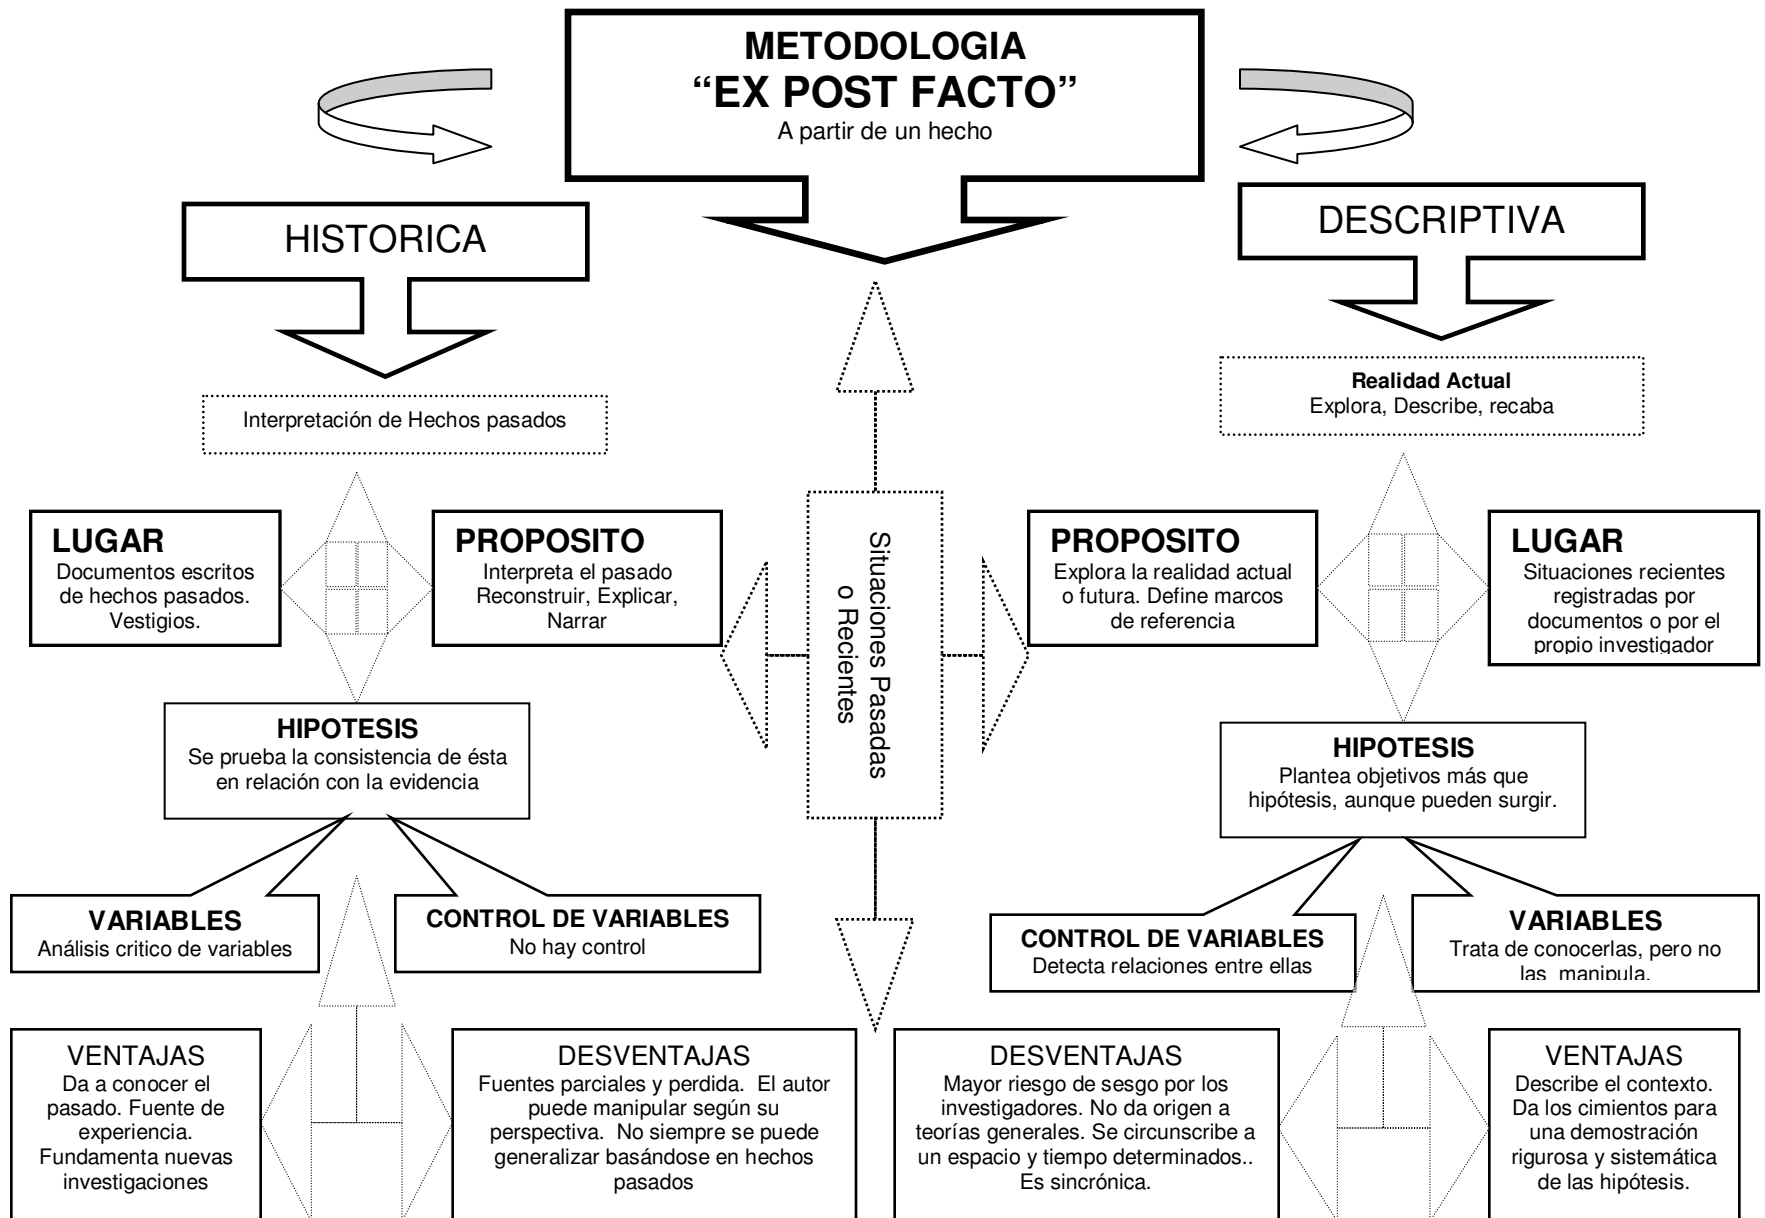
METODOLOGIA
“EX POST FACTO”
A partir de un hecho

HISTORICA

DESCRIPTIVA

Interpretación de Hechos pasados

Realidad Actual
Explora, Describe, recaba

Situaciones Pasadas o Recientes

LUGAR
Documentos escritos de hechos pasados. Vestigios.

PROPOSITO
Interpreta el pasado Reconstruir, Explicar, Narrar

PROPOSITO
Explora la realidad actual o futura. Define marcos de referencia

LUGAR
Situaciones recientes registradas por documentos o por el propio investigador

HIPOTESIS
Se prueba la consistencia de ésta en relación con la evidencia

HIPOTESIS
Plantea objetivos más que hipótesis, aunque pueden surgir.

VARIABLES
Análisis critico de variables

CONTROL DE VARIABLES
No hay control

CONTROL DE VARIABLES
Detecta relaciones entre ellas

VARIABLES
Trata de conocerlas, pero no las manipula.

VENTAJAS
Da a conocer el pasado. Fuente de experiencia. Fundamenta nuevas investigaciones

DESVENTAJAS
Fuentes parciales y perdida. El autor puede manipular según su perspectiva. No siempre se puede generalizar basándose en hechos pasados

DESVENTAJAS
Mayor riesgo de sesgo por los investigadores. No da origen a teorías generales. Se circunscribe a un espacio y tiempo determinados.. Es sincrónica.

VENTAJAS
Describe el contexto. Da los cimientos para una demostración rigurosa y sistemática de las hipótesis.